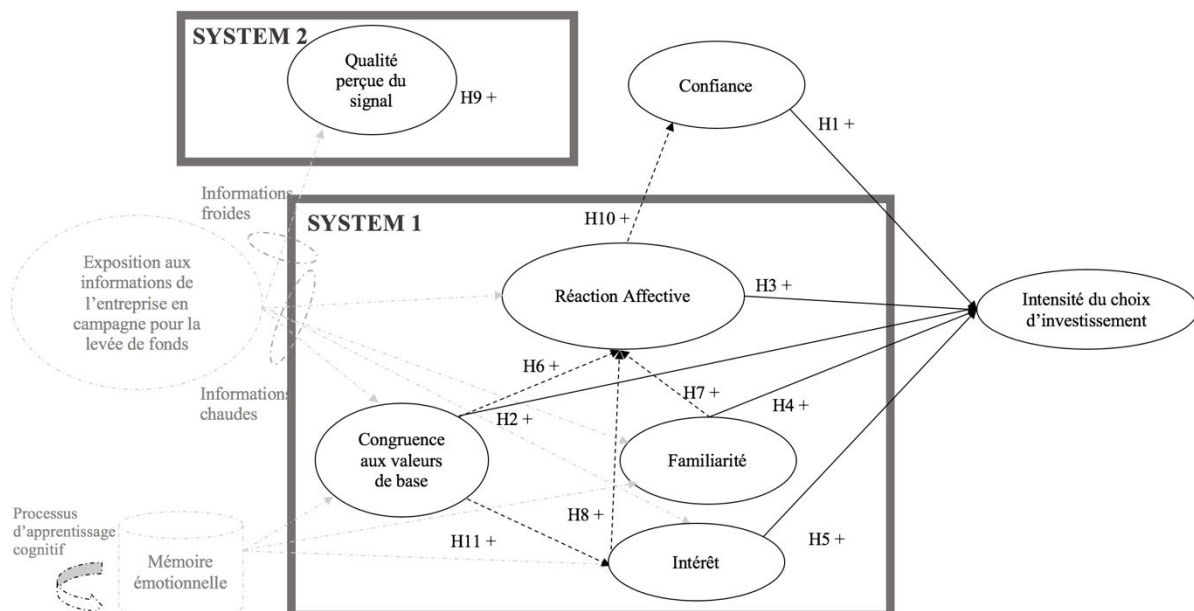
SYSTEM 2

Qualité perçue du signal

H9 +

Confiance

H1 +

Informations froides

SYSTEM 1

H10 +

Exposition aux informations de l'entreprise en campagne pour la levée de fonds

Réaction Affective

H3 +

Intensité du choix d'investissement

H6 +

H7 +

Informations chaudes

H4 +

H2 +

Congruence aux valeurs de base

Familiarité

Processus d'apprentissage cognitif

H8 +

H11 +

H5 +

Mémoire émotionnelle

Intérêt